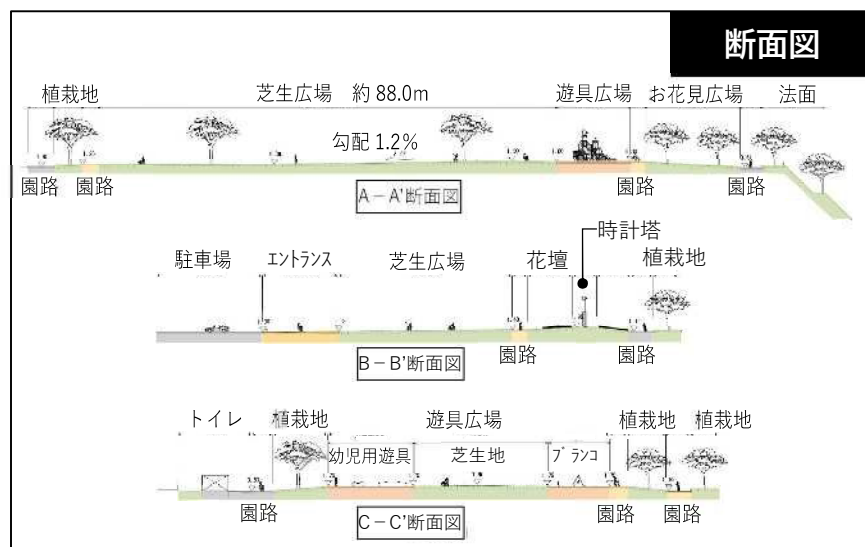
断面図

植栽地　芝生広場　約 88.0m　遊具広場　お花見広場　法面

勾配 1.2%

園路　園路　園路　園路

A－A'断面図

時計塔

駐車場　エントランス　芝生広場　花壇　植栽地

園路　園路

B－B'断面図

トイレ　植栽地　遊具広場　植栽地　植栽地

幼児用遊具　芝生地　ブランコ

園路　園路　園路

C－C'断面図